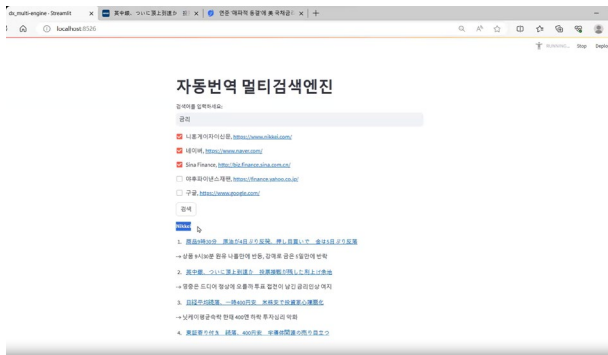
dv_multi-engine · Streamlit × | 英中銀、ついに黒上到達か 日 × | 연준 '매파적 동결'에 美 국채금리 × | +

localhost:8526

RUNNING... Stop Deploy

자동번역 멀티검색엔진

검색어를 입력하세요:

금리

니혼게이자이신문, https://www.nikkei.com/

네이버, https://www.naver.com/

Sina Finance, http://biz.finance.sina.com.cn/

야후파이낸스재팬, https://finance.yahoo.co.jp/

구글, https://www.google.com/

검색

Nikkei

1. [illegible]

→ 상품 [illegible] 환율 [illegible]

2. 英中銀、ついに黒上到達か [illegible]

→ 영중은 드디어 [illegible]

3. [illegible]

→ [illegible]

4. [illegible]